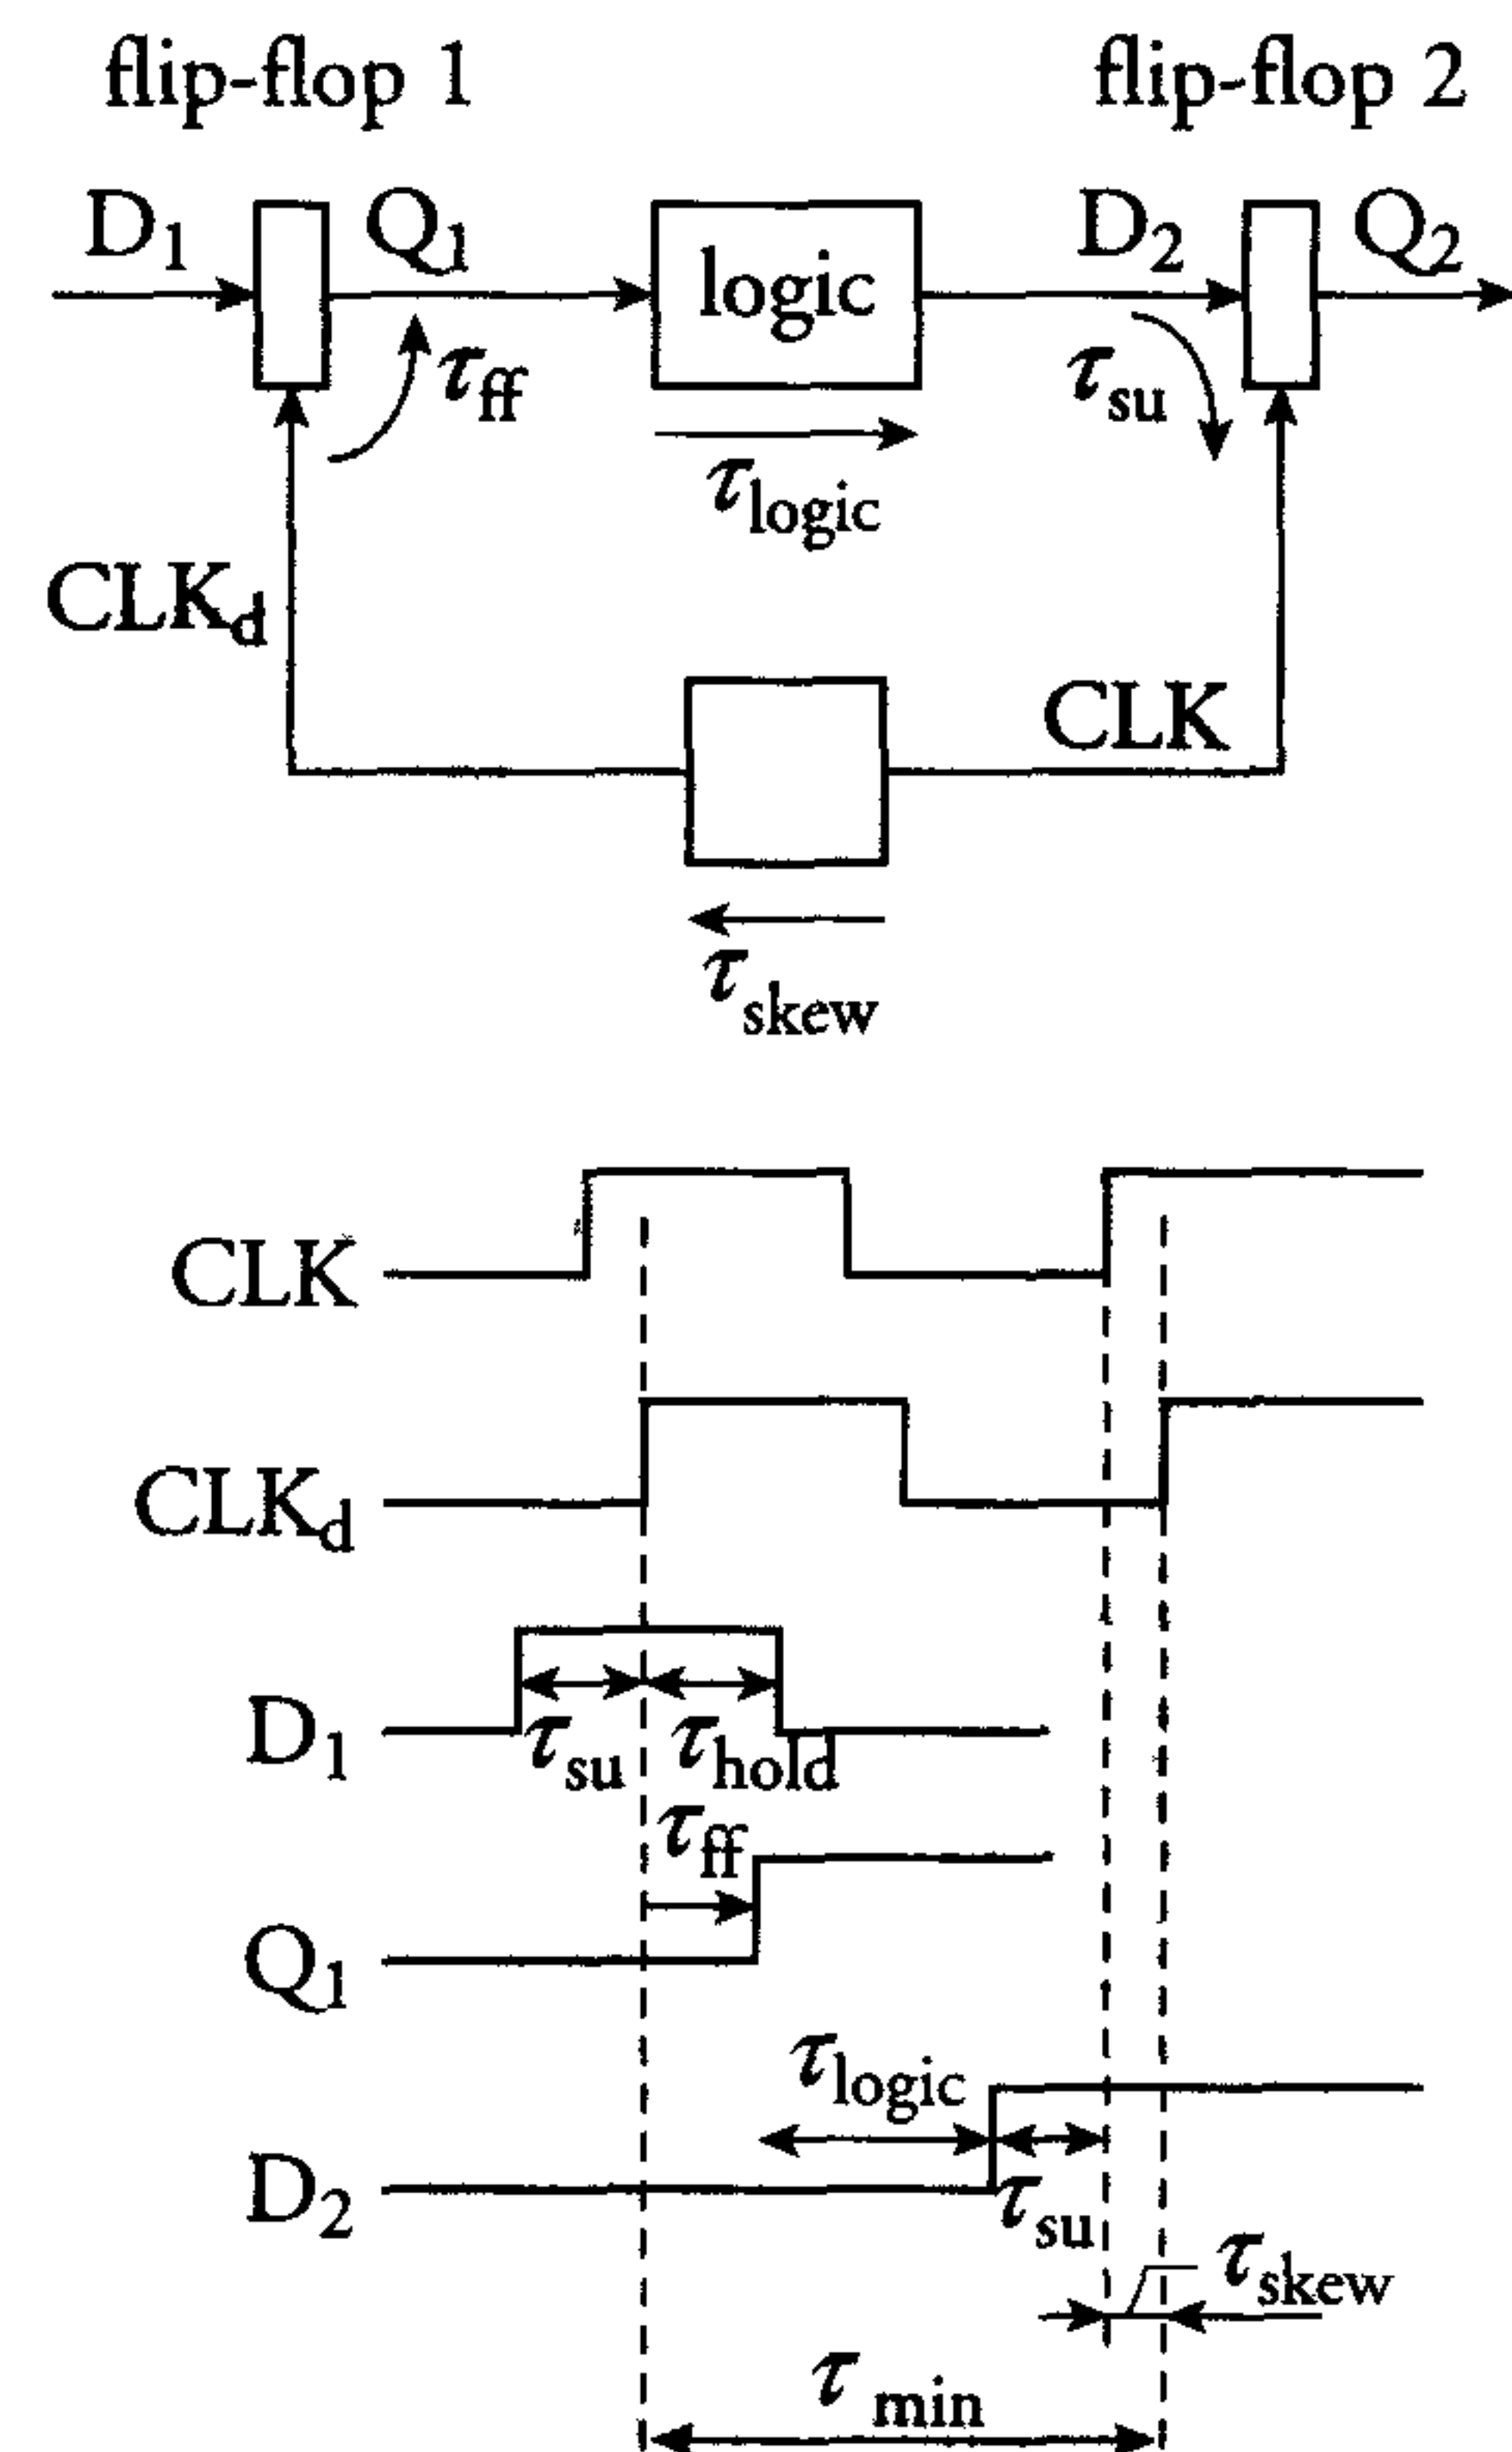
flip-flop 1

flip-flop 2

$D_1$

$Q_1$

logic

$D_2$

$Q_2$

$\tau_{ff}$

$\tau_{su}$

$\tau_{logic}$

$CLK_d$

CLK

$\tau_{skew}$

CLK

$CLK_d$

$D_1$

$\tau_{su}$

$\tau_{hold}$

$\tau_{ff}$

$Q_1$

$\tau_{logic}$

$D_2$

$\tau_{su}$

$\tau_{skew}$

$\tau_{min}$